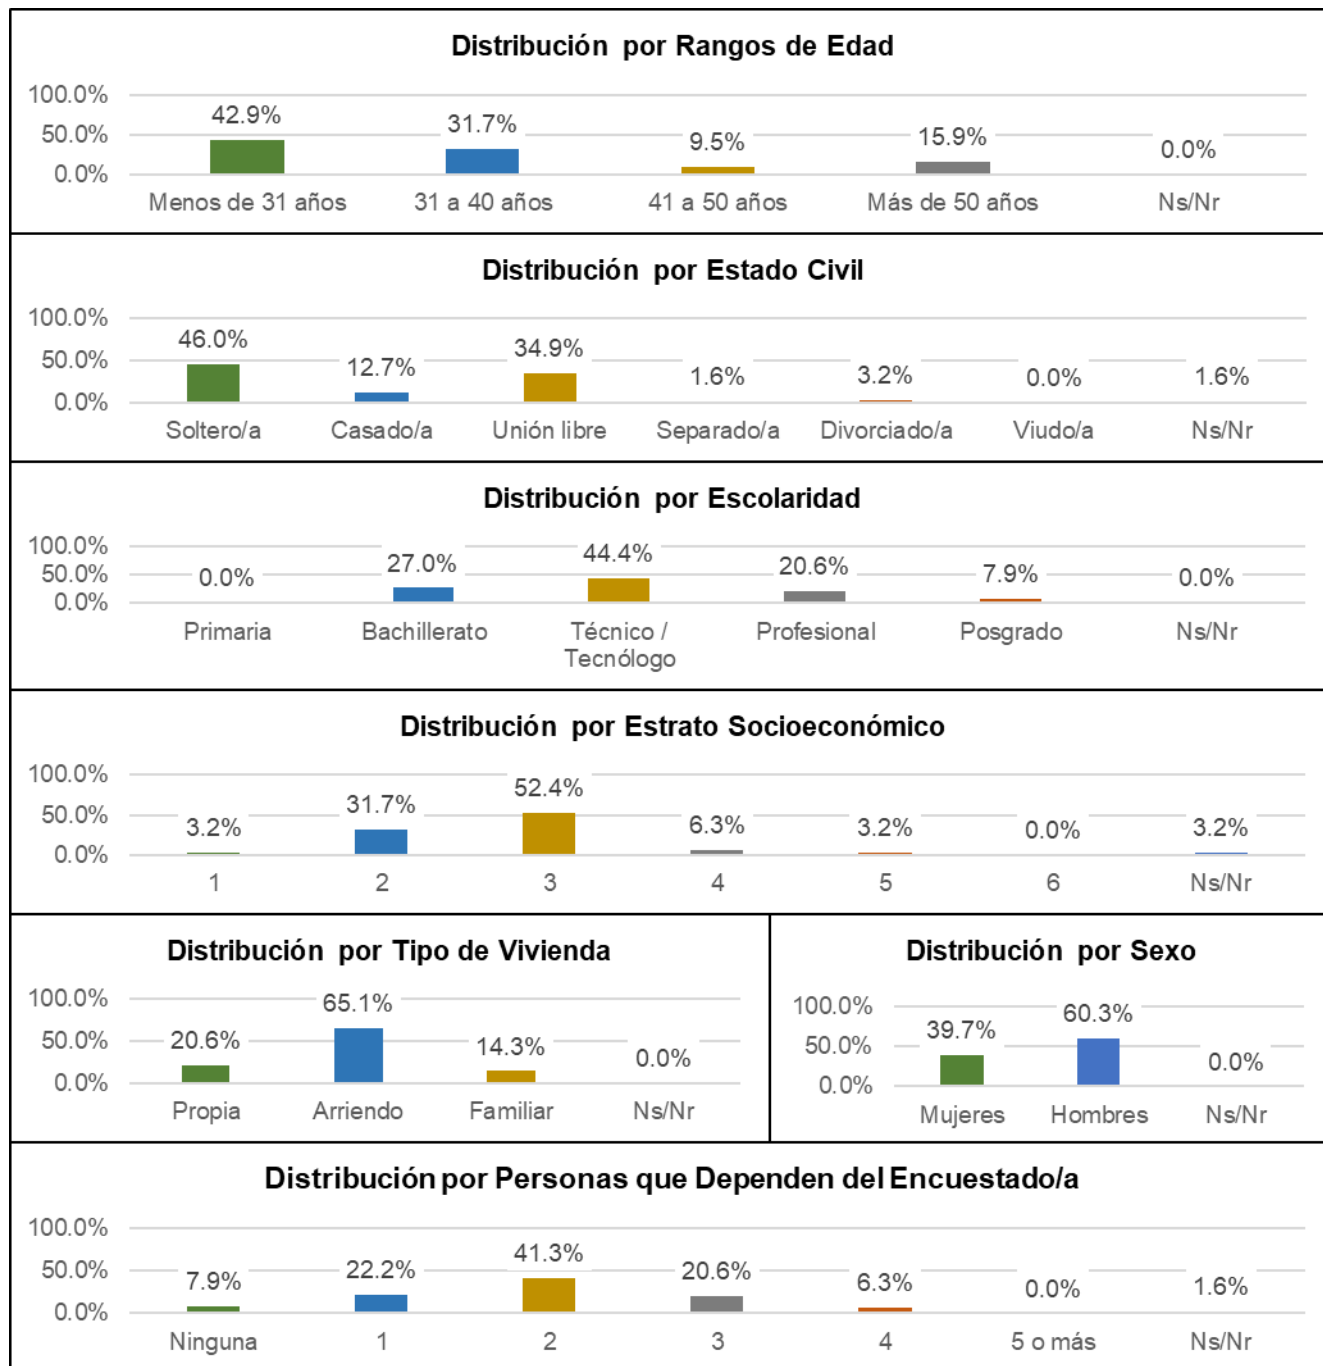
Distribución por Rangos de Edad

100.0%
50.0%
0.0%

42.9%
31.7%
9.5%
15.9%
0.0%

Menos de 31 años
31 a 40 años
41 a 50 años
Más de 50 años
Ns/Nr

Distribución por Estado Civil

100.0%
50.0%
0.0%

46.0%
12.7%
34.9%
1.6%
3.2%
0.0%
1.6%

Soltero/a
Casado/a
Unión libre
Separado/a
Divorciado/a
Viudo/a
Ns/Nr

Distribución por Escolaridad

100.0%
50.0%
0.0%

0.0%
27.0%
44.4%
20.6%
7.9%
0.0%

Primaria
Bachillerato
Técnico / Tecnólogo
Profesional
Posgrado
Ns/Nr

Distribución por Estrato Socioeconómico

100.0%
50.0%
0.0%

3.2%
31.7%
52.4%
6.3%
3.2%
0.0%
3.2%

1
2
3
4
5
6
Ns/Nr

Distribución por Tipo de Vivienda

100.0%
50.0%
0.0%

20.6%
65.1%
14.3%
0.0%

Propia
Arriendo
Familiar
Ns/Nr

Distribución por Sexo

100.0%
50.0%
0.0%

39.7%
60.3%
0.0%

Mujeres
Hombres
Ns/Nr

Distribución por Personas que Dependen del Encuestado/a

100.0%
50.0%
0.0%

7.9%
22.2%
41.3%
20.6%
6.3%
0.0%
1.6%

Ninguna
1
2
3
4
5 o más
Ns/Nr